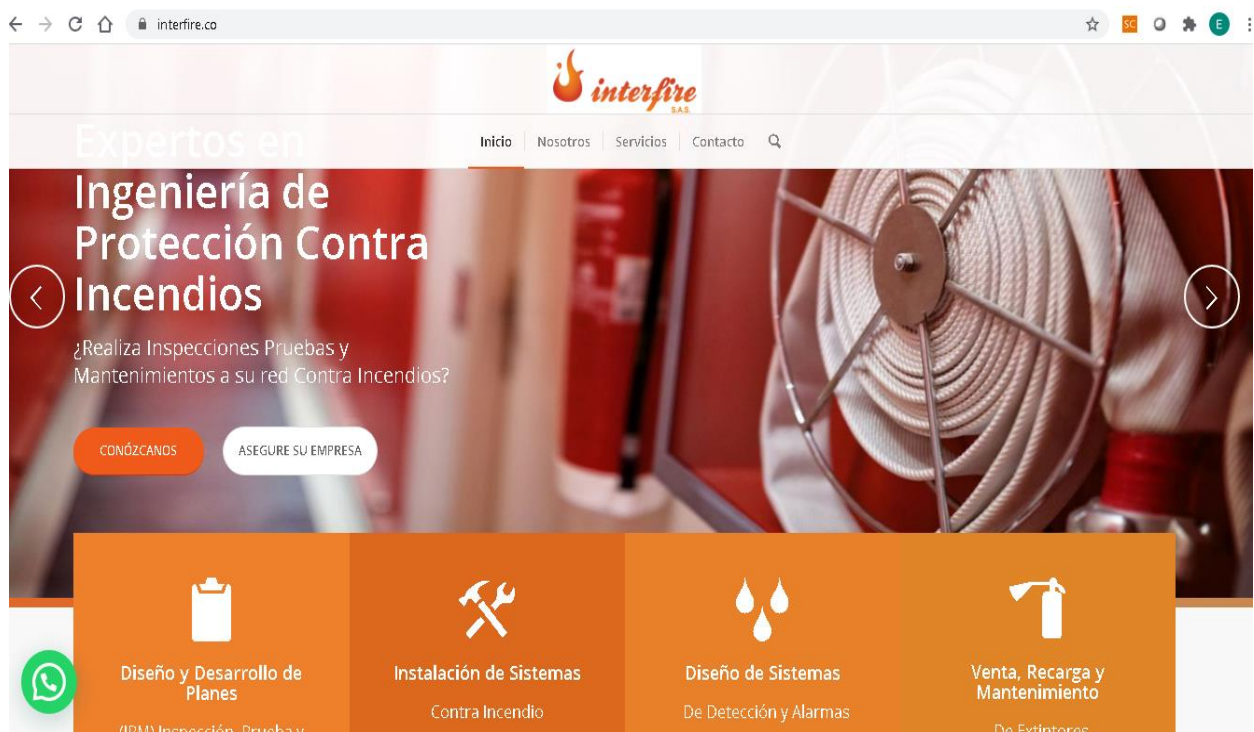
interfire.co

SC E

interfire S.A.S.

Inicio Nosotros Servicios Contacto

Expertos en Ingeniería de Protección Contra Incendios

¿Realiza Inspecciones Pruebas y Mantenimientos a su red Contra Incendios?

CONÓZCANOS ASEGURE SU EMPRESA

Diseño y Desarrollo de Planes

(IPM) Inspección, Prueba y

Instalación de Sistemas

Contra Incendio

Diseño de Sistemas

De Detección y Alarmas

Venta, Recarga y Mantenimiento

De Extintores